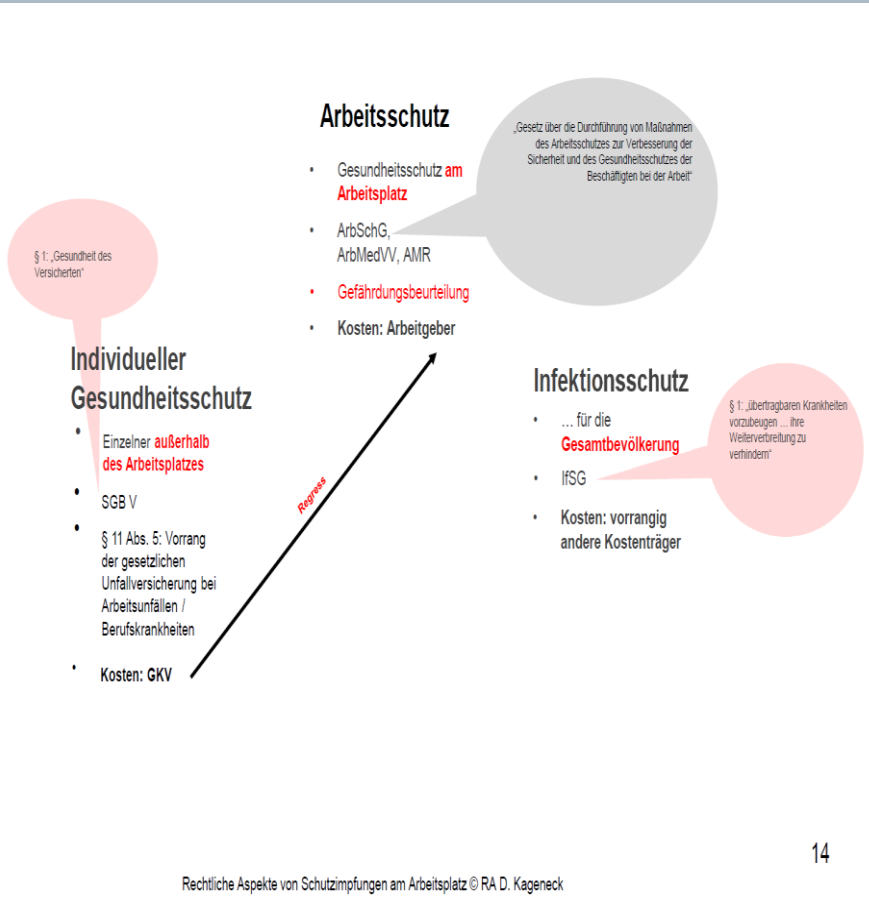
Arbeitsschutz

„Gesetz über die Durchführung von Maßnahmen des Arbeitsschutzes zur Verbesserung der Sicherheit und des Gesundheitsschutzes der Beschäftigten bei der Arbeit“

- Gesundheitsschutz am Arbeitsplatz
- ArbSchG, ArbMedVV, AMR
- Gefährdungsbeurteilung
- Kosten: Arbeitgeber

§ 1: „Gesundheit des Versicherten“

Individueller Gesundheitsschutz

- Einzelner außerhalb des Arbeitsplatzes
- SGB V
- § 11 Abs. 5: Vorrang der gesetzlichen Unfallversicherung bei Arbeitsunfällen / Berufskrankheiten
- Kosten: GKV

Regress

Infektionsschutz

§ 1: „übertragbaren Krankheiten vorzubeugen … ihre Weiterverbreitung zu verhindern“

- … für die Gesamtbevölkerung
- IfSG
- Kosten: vorrangig andere Kostenträger

14

Rechtliche Aspekte von Schutzimpfungen am Arbeitsplatz © RA D. Kageneck